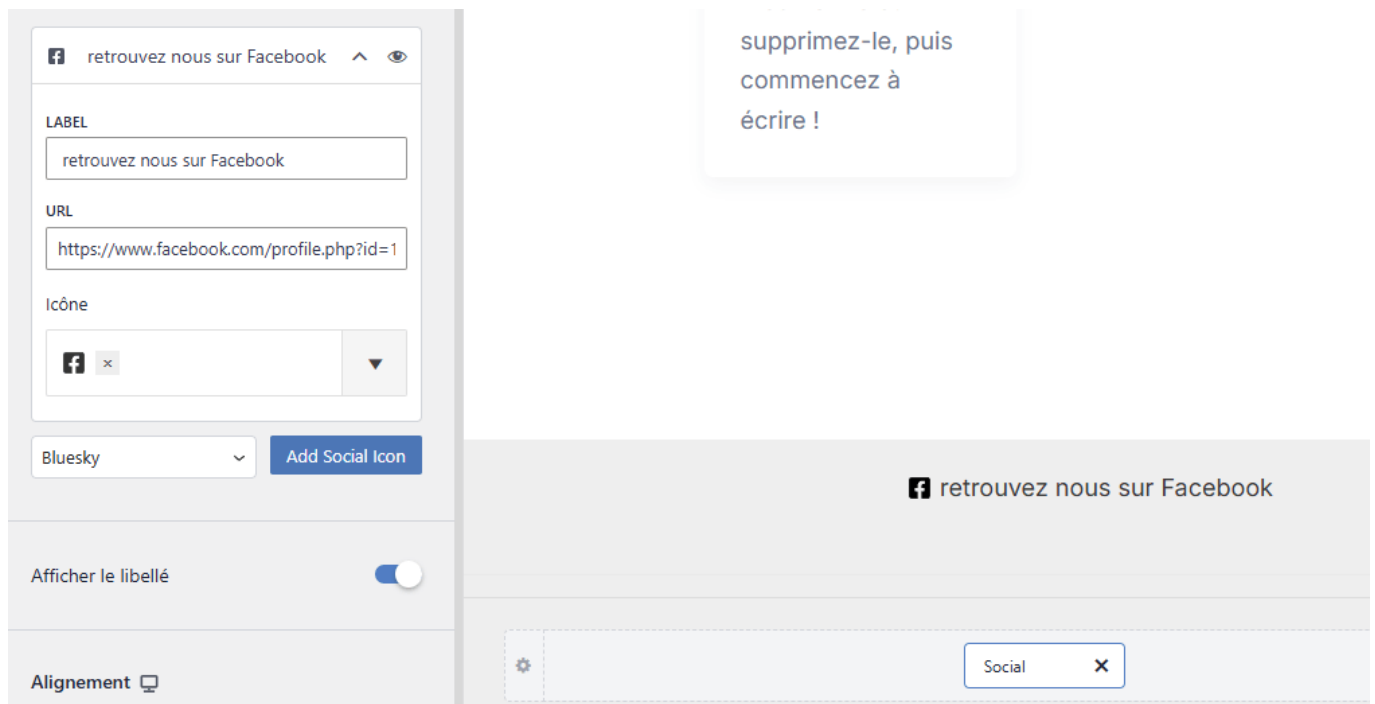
retrouvez nous sur Facebook

LABEL

retrouvez nous sur Facebook

URL

https://www.facebook.com/profile.php?id=1

Icône

×

Bluesky

Add Social Icon

Afficher le libellé

Alignement

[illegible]
supprimez-le, puis commencez à écrire !

retrouvez nous sur Facebook

Social ✕